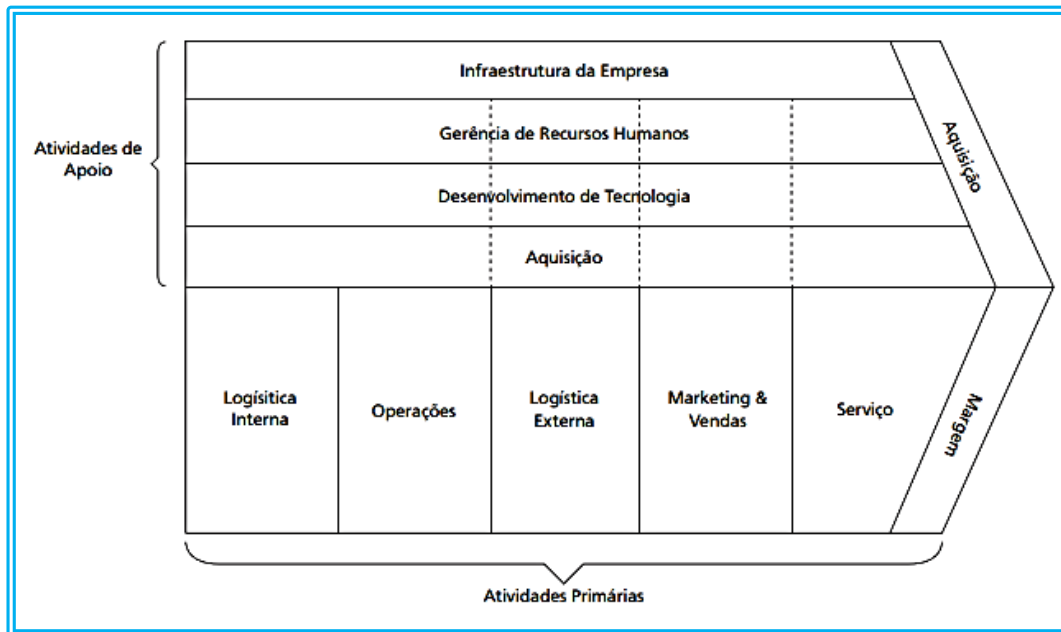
Atividades de Apoio

Infraestrutura da Empresa

Gerência de Recursos Humanos

Desenvolvimento de Tecnologia

Aquisição

Aquisição

Logísitica Interna

Operações

Logística Externa

Marketing & Vendas

Serviço

Margem

Atividades Primárias